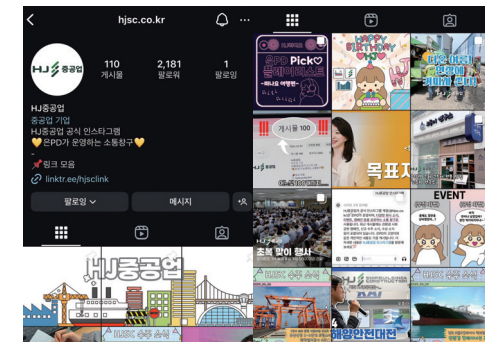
hjsc.co.kr

HJ중공업

110 게시물
2,181 팔로워
1 팔로잉

HJ중공업
중공업 기업
HJ중공업 공식 인스타그램
💛은PD가 운영하는 소통창구💛
📌링크 모음
linktr.ee/hjsclink

팔로잉
메시지

HJ중공업
HJSC 수주 소식

은PD Pick
플레이리스트
HAPPY BIRTHDAY
게시물 100
목표
EVENT
초복 맞이 행사
HJSC 수주 소식
해양안전
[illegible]